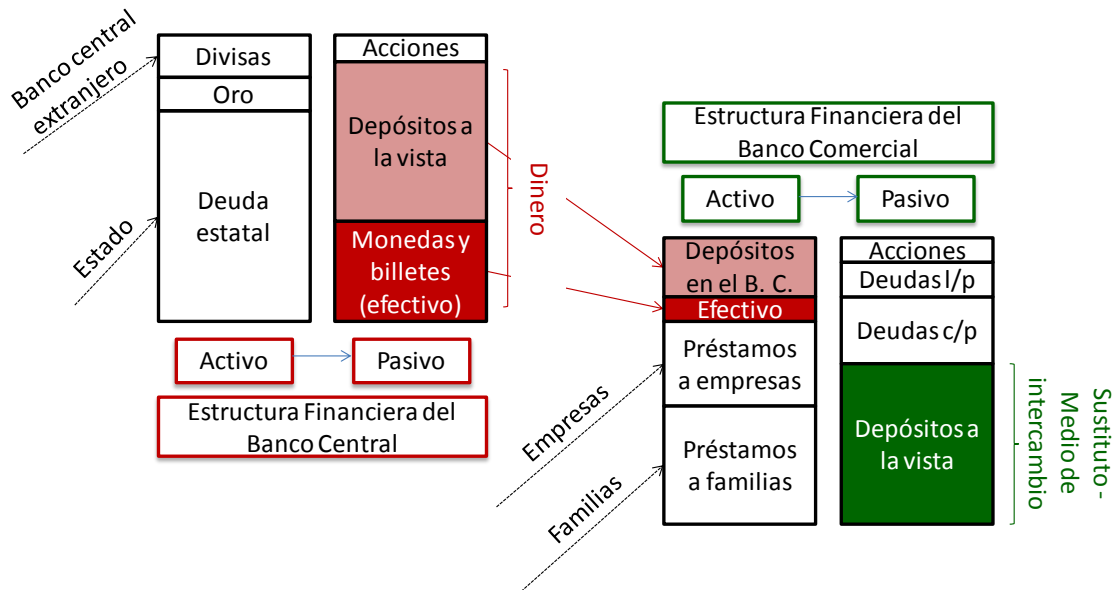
Banco central extranjero

Estado

Divisas

Oro

Deuda estatal

Acciones

Depósitos a la vista

Monedas y billetes (efectivo)

Dinero

Activo

Pasivo

Estructura Financiera del Banco Central

Estructura Financiera del Banco Comercial

Activo

Pasivo

Depósitos en el B. C.

Efectivo

Préstamos a empresas

Préstamos a familias

Acciones

Deudas l/p

Deudas c/p

Depósitos a la vista

Sustituto - Medio de intercambio

Empresas

Familias